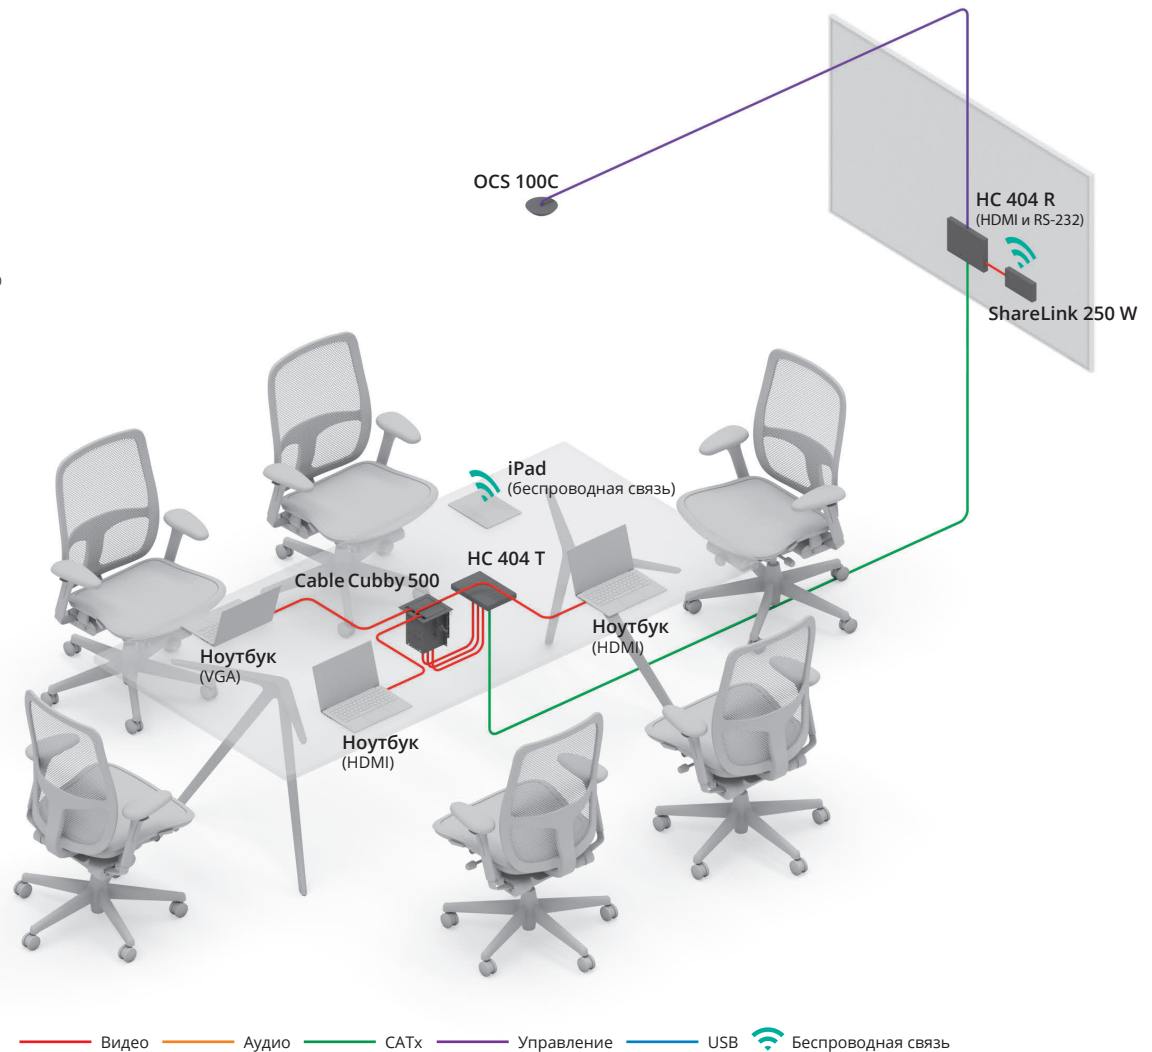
OCS 100C

HC 404 R
(HDMI и RS-232)

ShareLink 250 W

iPad
(беспроводная связь)

HC 404 T

Cable Cubby 500

Ноутбук
(HDMI)

Ноутбук
(VGA)

Ноутбук
(HDMI)

Видео Аудио CATx Управление USB Беспроводная связь